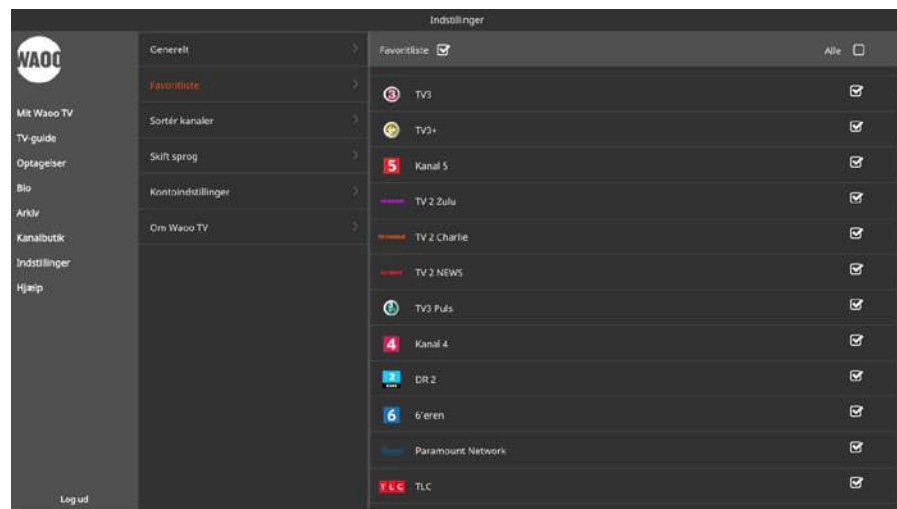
Indstillinger

WAOO

Mit Waoo TV
TV-guide
Optagelser
Bio
Arkiv
Kanalbutik
Indstillinger
Hjælp

Log ud

Generelt
Favoritliste
Sortér kanaler
Skift sprog
Kontoindstillinger
Om Waoo TV

Favoritliste

Alle

TV3
TV3+
Kanal 5
TV 2 Zulu
TV 2 Charlie
TV 2 NEWS
TV3 Puls
Kanal 4
DR 2
6'eren
Paramount Network
TLC